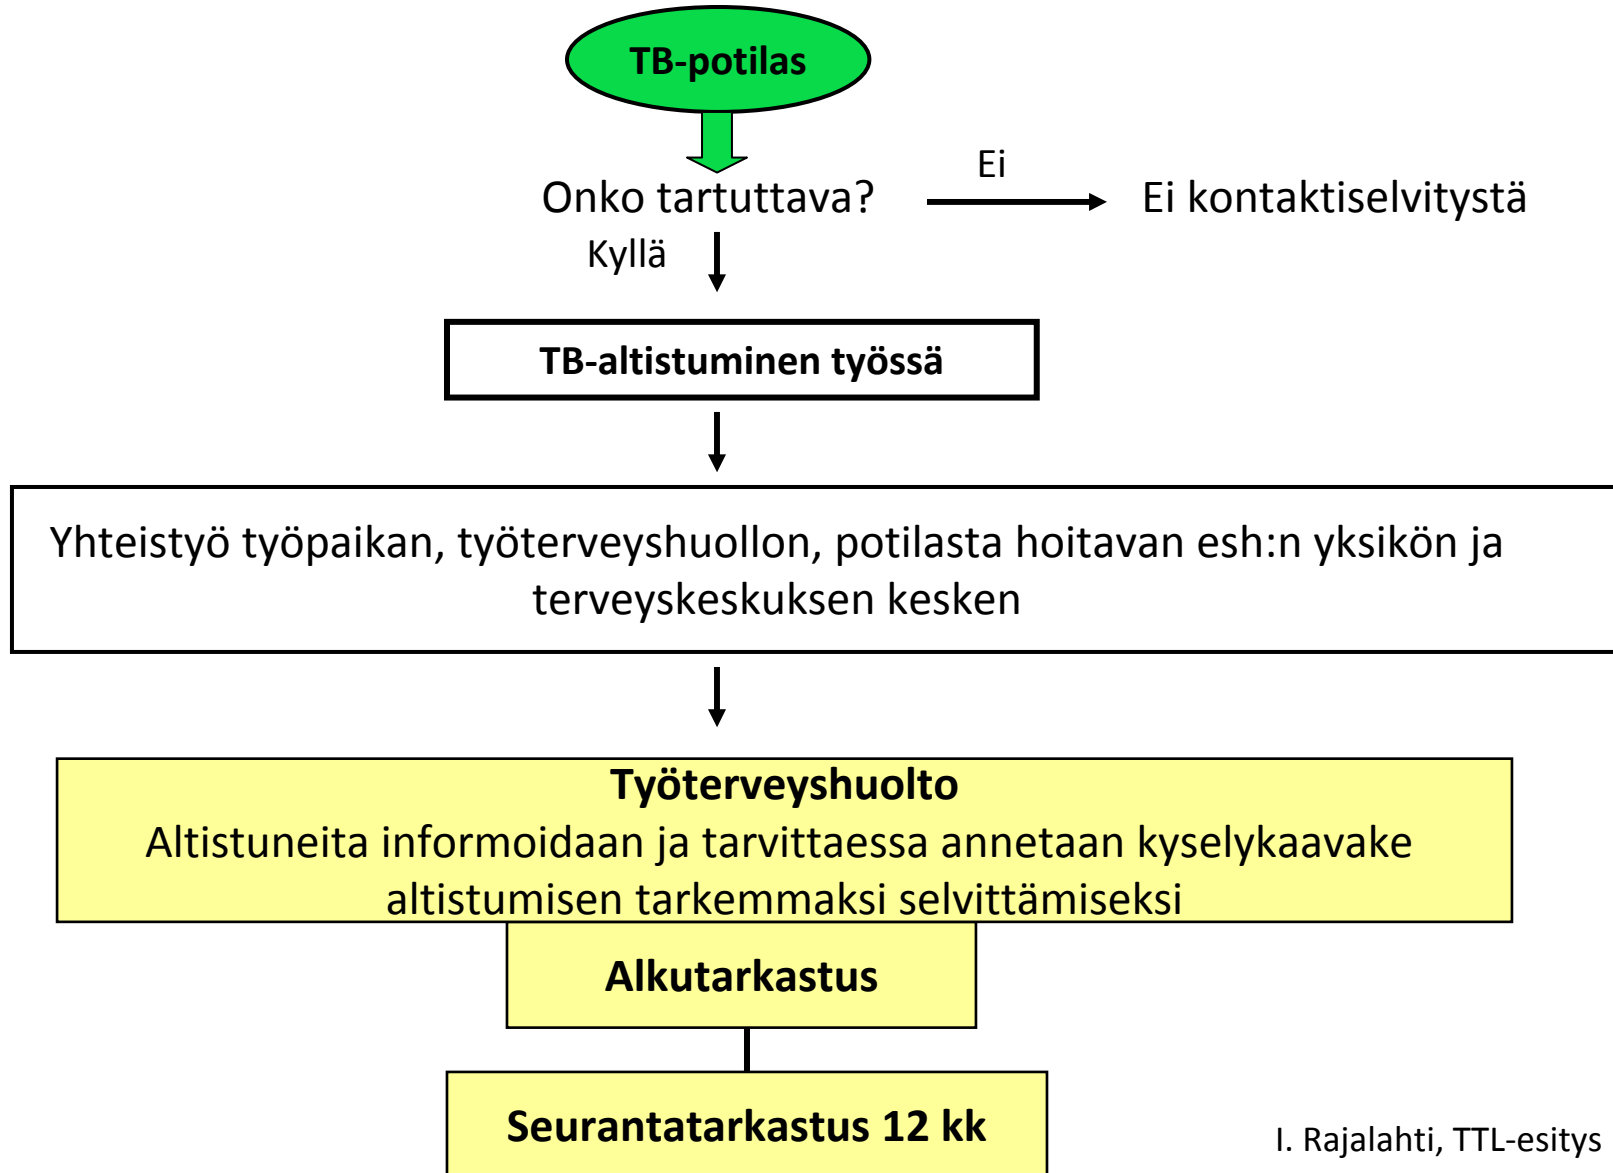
TB-potilas

Onko tartuttava?

Ei

Ei kontaktiselvitystä

Kyllä

TB-altistuminen työssä

Yhteistyö työpaikan, työterveyshuollon, potilasta hoitavan esh:n yksikön ja terveyskeskuksen kesken

Työterveyshuolto
Altistuneita informoidaan ja tarvittaessa annetaan kyselykaavake altistumisen tarkemmaksi selvittämiseksi

Alkutarkastus

Seurantatarkastus 12 kk

I. Rajalahti, TTL-esitys